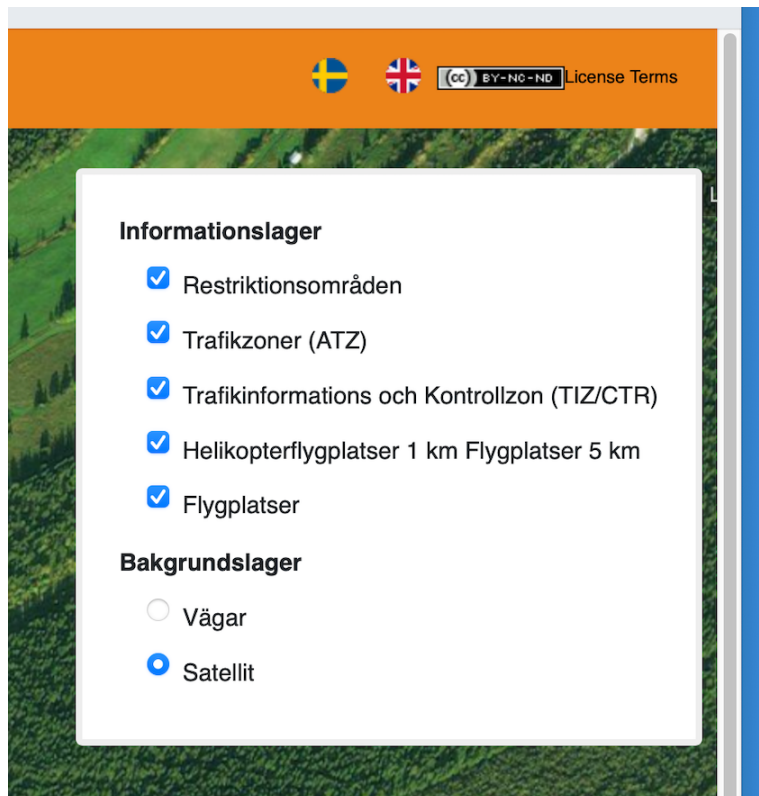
(cc) BY-NC-ND License Terms

Informationslager

Restriktionsområden

Trafikzoner (ATZ)

Trafikinformations och Kontrollzon (TIZ/CTR)

Helikopterflygplatser 1 km Flygplatser 5 km

Flygplatser

Bakgrundslager

Vägar

Satellit